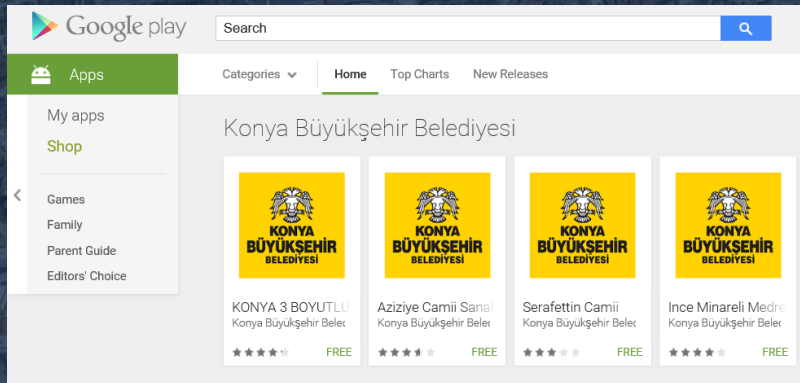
Google play

Search

Apps

Categories

Home

Top Charts

New Releases

My apps

Shop

Games

Family

Parent Guide

Editors' Choice

Konya Büyükşehir Belediyesi

KONYA BÜYÜKŞEHIR BELEDIYESI

KONYA 3 BOYUTLU

Konya Büyükşehir Beled

FREE

KONYA BÜYÜKŞEHIR BELEDIYESI

Aziziye Camii Sanal

Konya Büyükşehir Beled

FREE

KONYA BÜYÜKŞEHIR BELEDIYESI

Serafettin Camii

Konya Büyükşehir Beled

FREE

KONYA BÜYÜKŞEHIR BELEDIYESI

Ince Minareli Medre

Konya Büyükşehir Beled

FREE